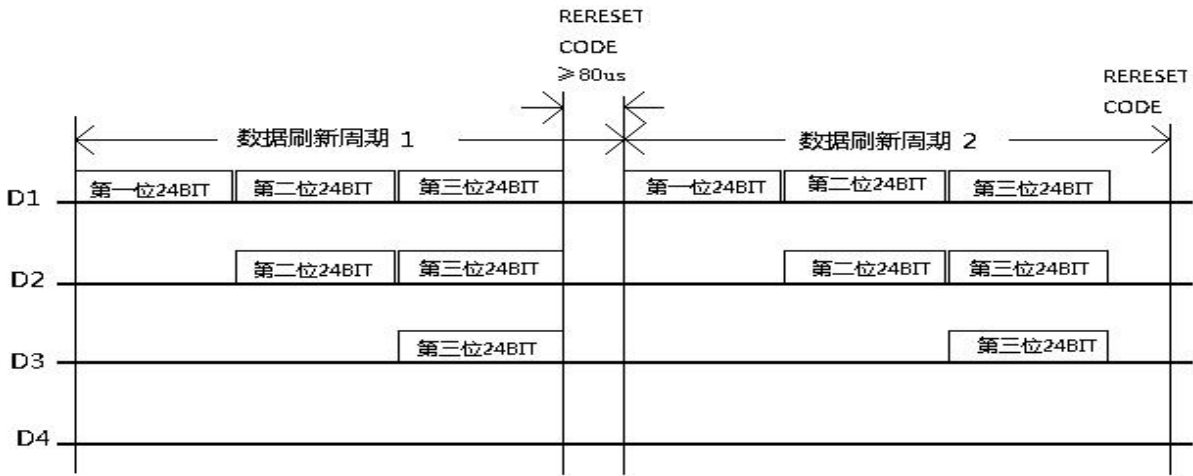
RERESET
CODE
≥80us

RERESET
CODE

数据刷新周期 1

数据刷新周期 2

D1
第一位24BIT
第二位24BIT
第三位24BIT
第一位24BIT
第二位24BIT
第三位24BIT

D2
第二位24BIT
第三位24BIT
第二位24BIT
第三位24BIT

D3
第三位24BIT
第三位24BIT

D4